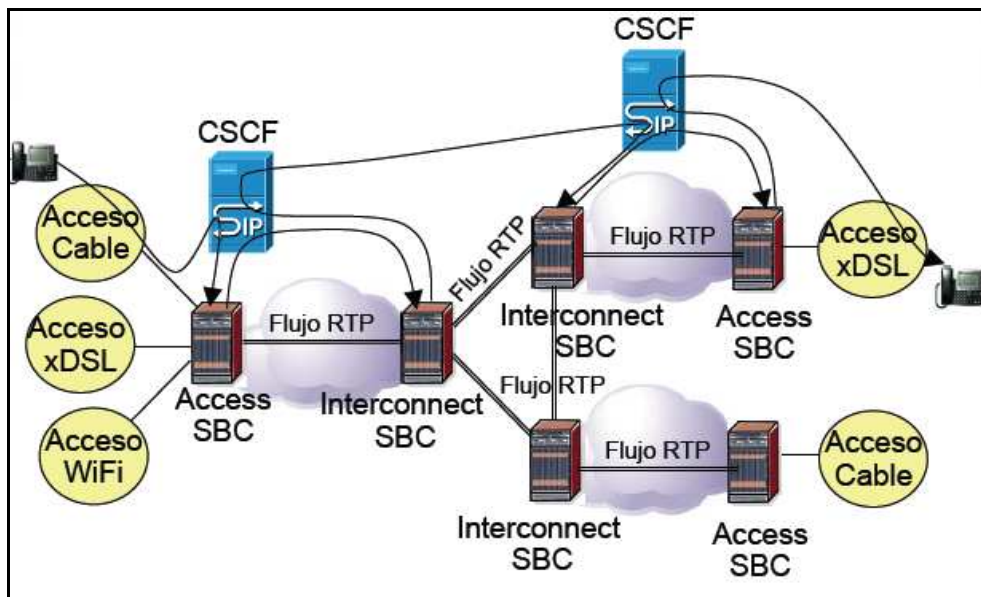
CSCF

IP

CSCF

IP

Acceso Cable

Acceso xDSL

Acceso WiFi

Access SBC

Flujo RTP

Interconnect SBC

Flujo RTP

Flujo RTP

Interconnect SBC

Access SBC

Acceso xDSL

Flujo RTP

Flujo RTP

Interconnect SBC

Access SBC

Acceso Cable